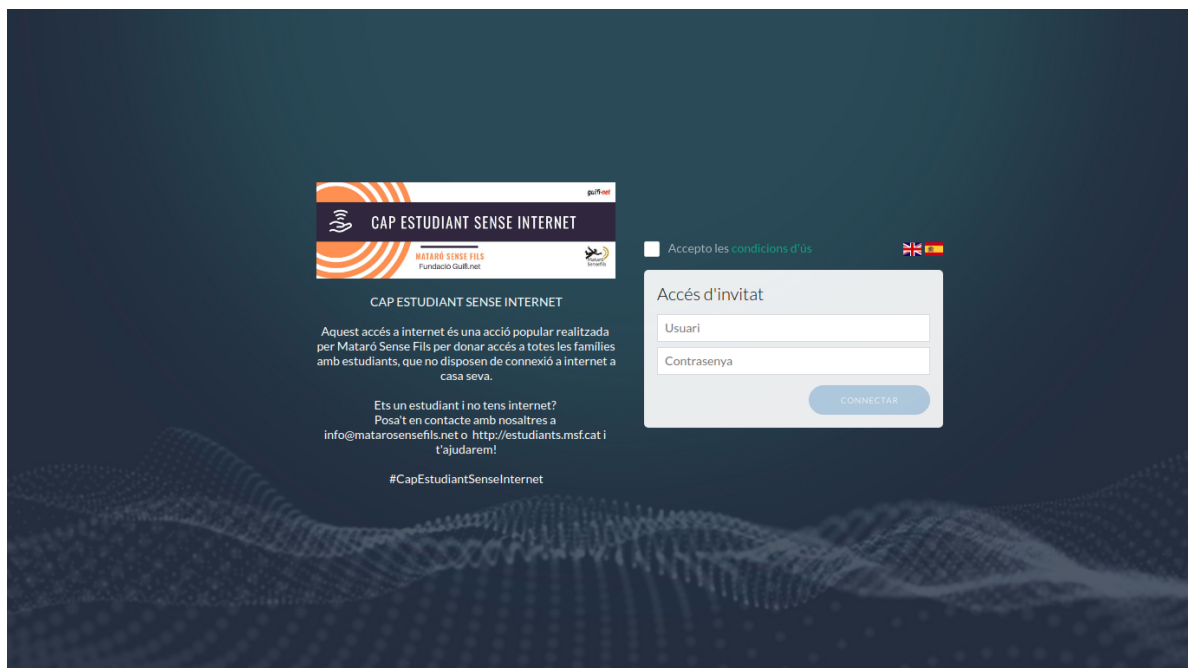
guifi·net

CAP ESTUDIANT SENSE INTERNET

MATARÓ SENSE FILS
Fundació Guifi.net

Mataró Sense Fils

CAP ESTUDIANT SENSE INTERNET

Aquest accés a internet és una acció popular realitzada per Mataró Sense Fils per donar accés a totes les famílies amb estudiants, que no disposen de connexió a internet a casa seva.

Ets un estudiant i no tens internet?
Posa't en contacte amb nosaltres a info@matarosensefils.net o http://estudiants.msf.cat i t'ajudarem!

#CapEstudiantSenseInternet

Accepto les condicions d'ús

Accés d'invitat

Usuari

Contrasenya

CONNECTAR